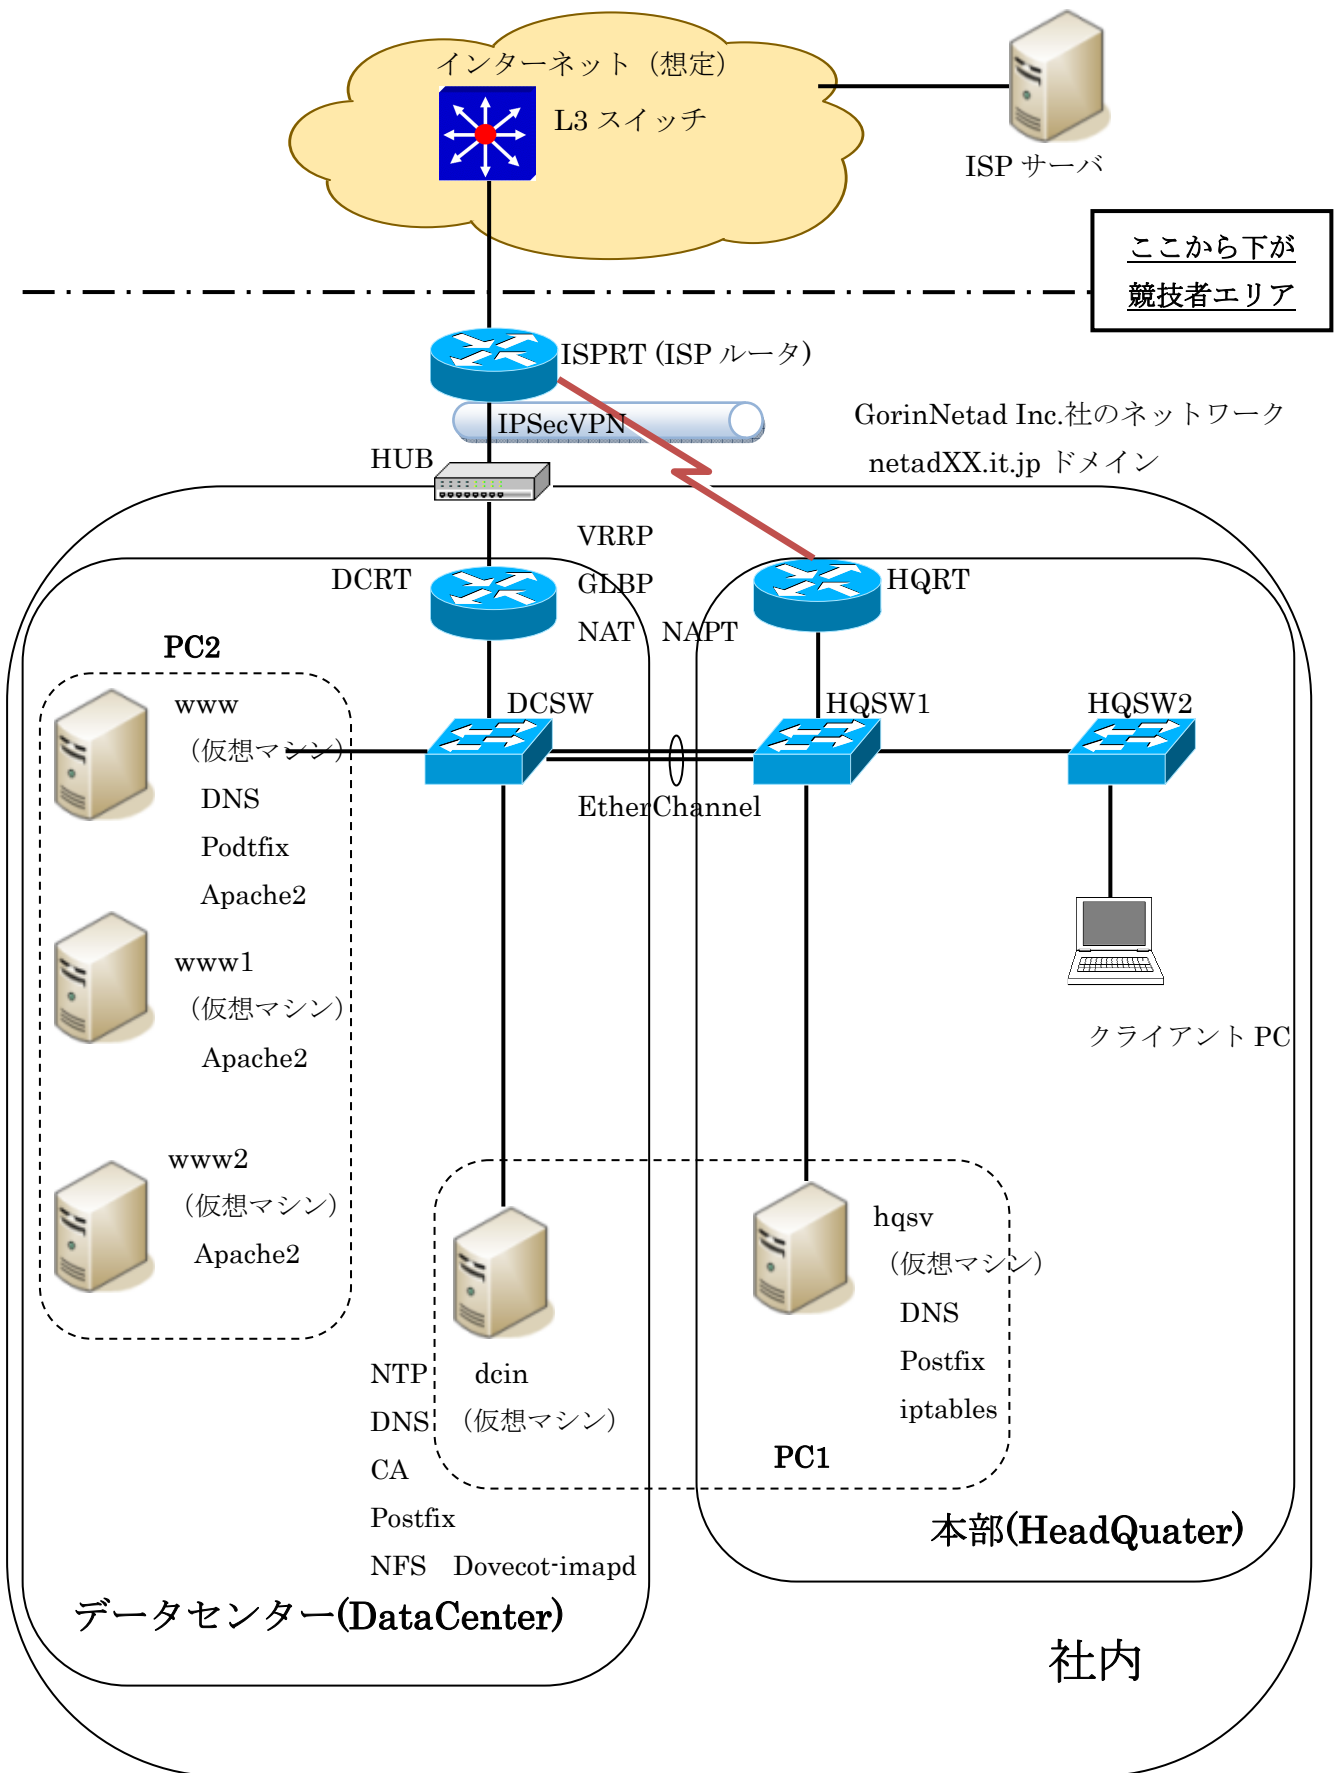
インターネット（想定）

L3 スイッチ

ISP サーバ

ここから下が
競技者エリア

ISPRT (ISP ルータ)

IPSecVPN

GorinNetad Inc.社のネットワーク
netadXX.it.jp ドメイン

HUB

VRRP
GLBP
NAT NAPT

DCRT

HQRT

PC2

www
（仮想マシン）
DNS
Podtfix
Apache2

DCSW

HQSW1

HQSW2

EtherChannel

www1
（仮想マシン）
Apache2

クライアント PC

www2
（仮想マシン）
Apache2

hqsv
（仮想マシン）
DNS
Postfix
iptables

NTP
DNS
CA
Postfix
NFS

dcin
（仮想マシン）

Dovecot-imapd

PC1

本部(HeadQuater)

データセンター(DataCenter)

社内